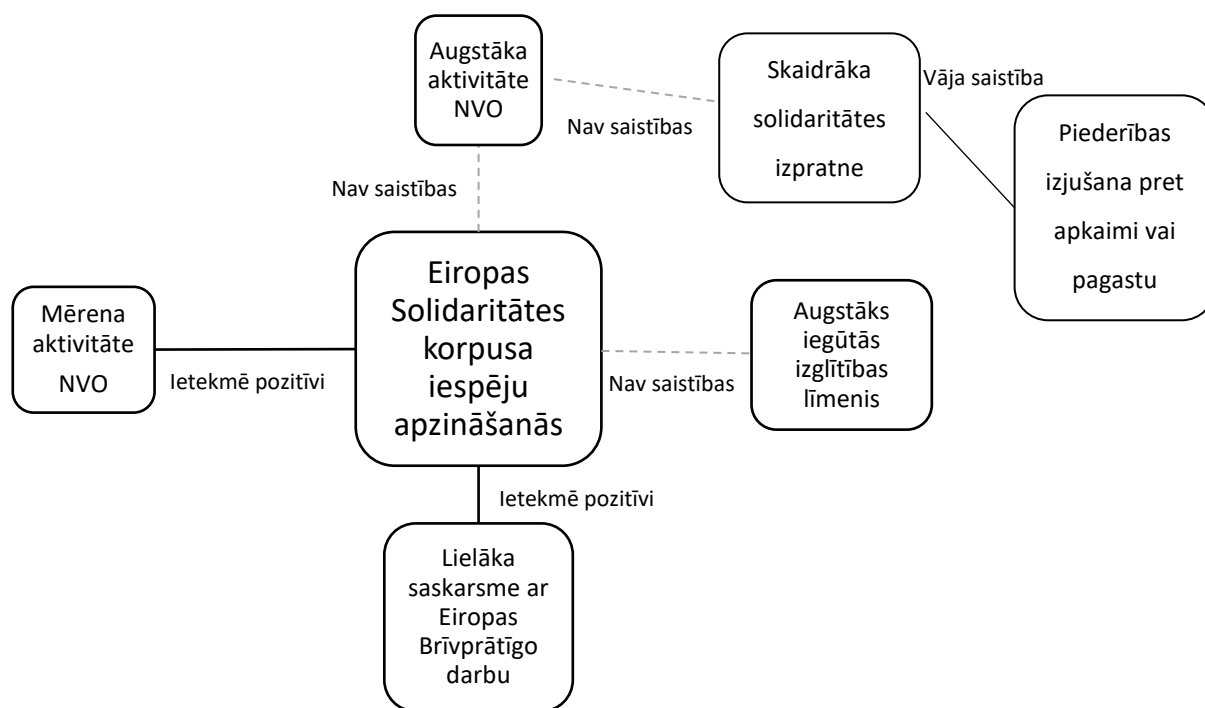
Augstāka aktivitāte NVO

Skaidrāka solidaritātes izpratne

Vāja saistība

Piederības izjušana pret apkaimi vai pagastu

Nav saistības

Nav saistības

Eiropas Solidaritātes korpusa iespēju apzināšanās

Mērena aktivitāte NVO

Ietekmē pozitīvi

Augstāks iegūtās izglītības līmenis

Nav saistības

Ietekmē pozitīvi

Lielāka saskarsme ar Eiropas Brīvprātīgo darbu